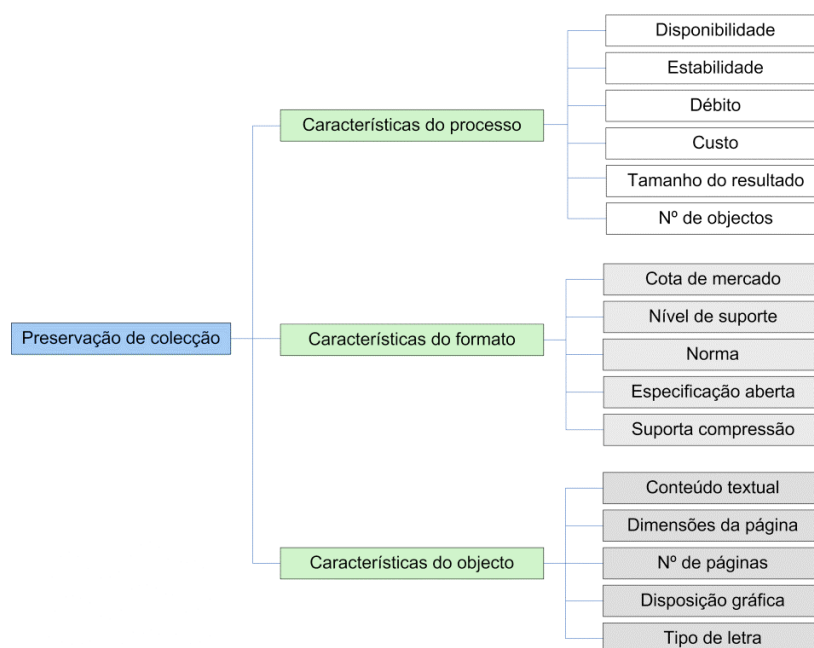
Preservação de colecção

Características do processo

Disponibilidade
Estabilidade
Débito
Custo
Tamanho do resultado
Nº de objectos

Características do formato

Cota de mercado
Nível de suporte
Norma
Especificação aberta
Suporta compressão

Características do objecto

Conteúdo textual
Dimensões da página
Nº de páginas
Disposição gráfica
Tipo de letra